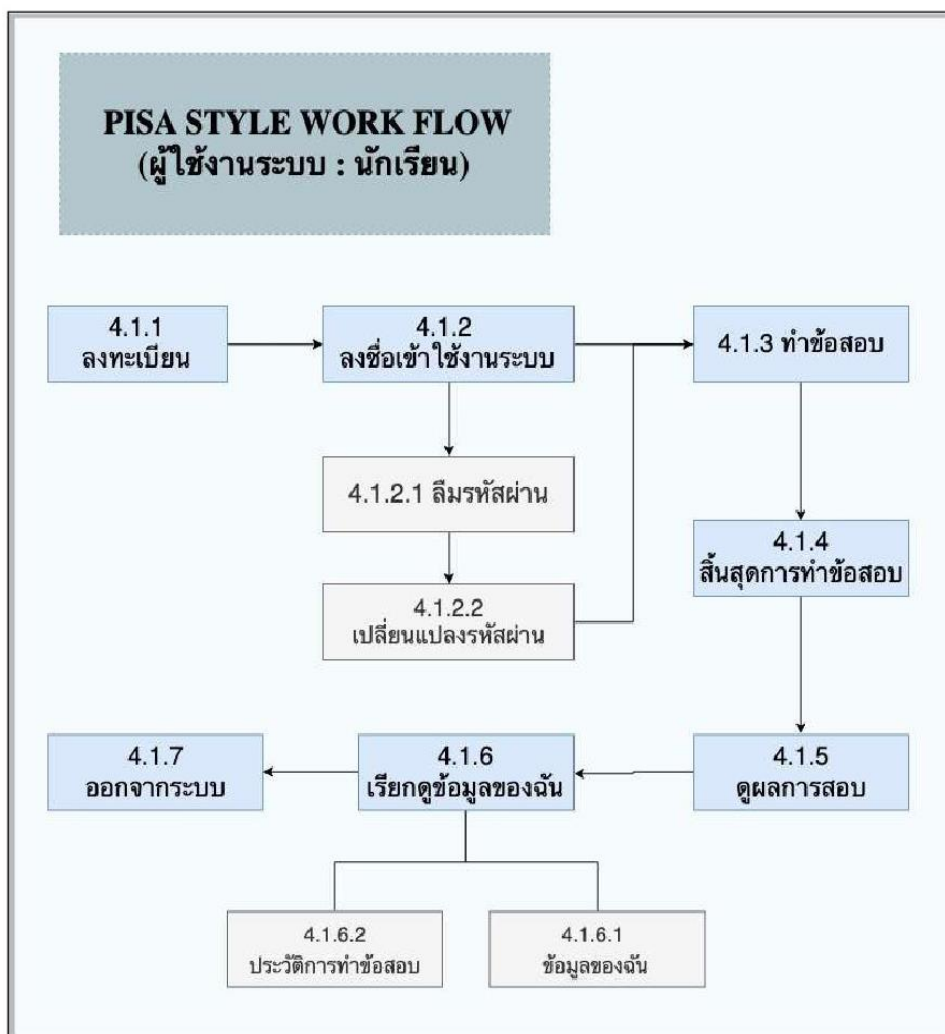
PISA STYLE WORK FLOW
(ผู้ใช้งานระบบ : นักเรียน)

4.1.1
ลงทะเบียน

4.1.2
ลงชื่อเข้าใช้งานระบบ

4.1.3 ทำข้อสอบ

4.1.2.1 ลืมรหัสผ่าน

4.1.2.2
เปลี่ยนแปลงรหัสผ่าน

4.1.4
สิ้นสุดการทำข้อสอบ

4.1.7
ออกจากระบบ

4.1.6
เรียกดูข้อมูลของฉัน

4.1.5
ดูผลการสอบ

4.1.6.2
ประวัติการทำข้อสอบ

4.1.6.1
ข้อมูลของฉัน